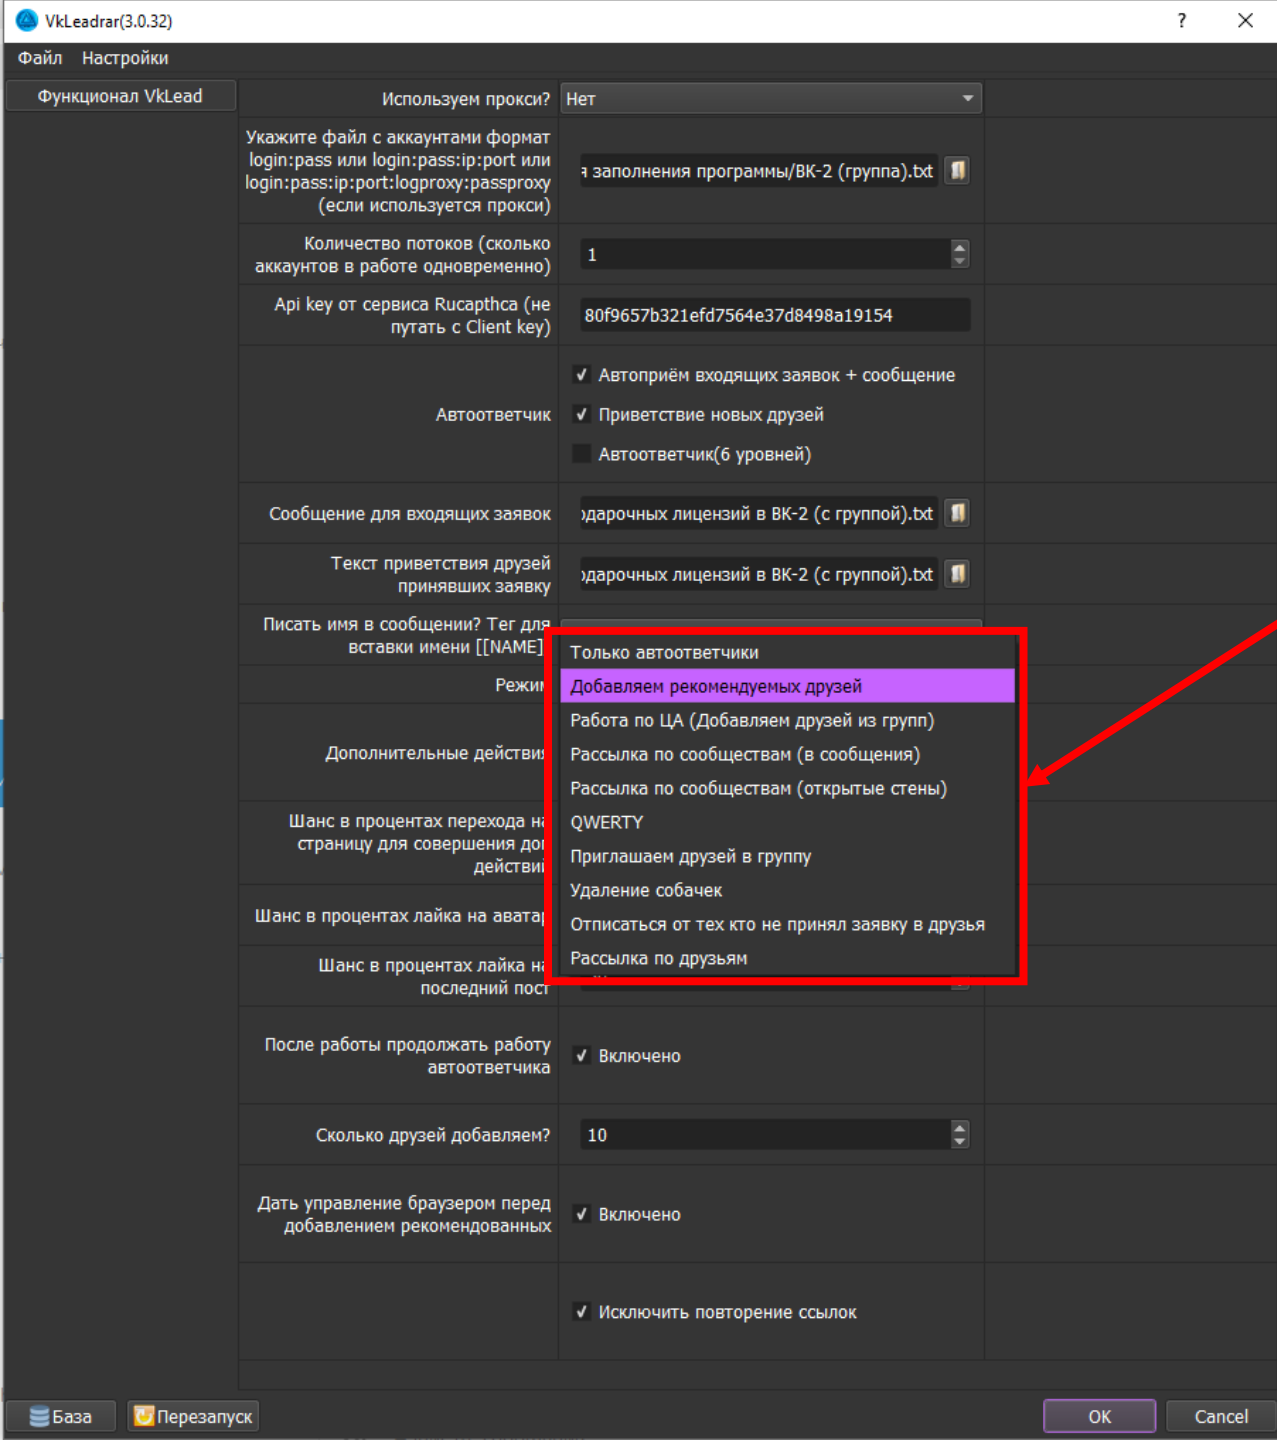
VkLeadrar(3.0.32)

?

Файл Настройки

Функционал VkLead

Используем прокси? Нет

Укажите файл с аккаунтами формат login:pass или login:pass:ip:port или login:pass:ip:port:logproxy:passproxy (если используется прокси)

з заполнения программы/ВК-2 (группа).txt

Количество потоков (сколько аккаунтов в работе одновременно)

1

Api key от сервиса Rucapthca (не путать с Client key)

80f9657b321efd7564e37d8498a19154

Автоответчик

✓ Автоприём входящих заявок + сообщение

✓ Приветствие новых друзей

Автоответчик(6 уровней)

Сообщение для входящих заявок

подарочных лицензий в ВК-2 (с группой).txt

Текст приветствия друзей принявших заявку

подарочных лицензий в ВК-2 (с группой).txt

Писать имя в сообщении? Тег для вставки имени [[NAME]

Режим

Дополнительные действия

Шанс в процентах перехода на страницу для совершения доп действий

Шанс в процентах лайка на аватар

Шанс в процентах лайка на последний пост

Только автоответчики
Добавляем рекомендуемых друзей
Работа по ЦА (Добавляем друзей из групп)
Рассылка по сообществам (в сообщения)
Рассылка по сообществам (открытые стены)
QWERTY
Приглашаем друзей в группу
Удаление собачек
Отписаться от тех кто не принял заявку в друзья
Рассылка по друзьям

После работы продолжать работу автоответчика

✓ Включено

Сколько друзей добавляем?

10

Дать управление браузером перед добавлением рекомендованных

✓ Включено

✓ Исключить повторение ссылок

База

Перезапуск

OK

Cancel